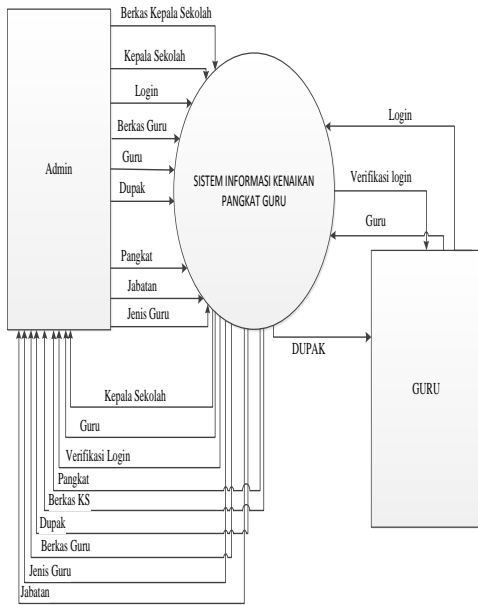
Berkas Kepala Sekolah
Kepala Sekolah
Login
Berkas Guru
Guru
Dupak
Admin
SISTEM INFORMASI KENAIKAN PANGKAT GURU
Login
Verifikasi login
Guru
Pangkat
Jabatan
Jenis Guru
DUPAK
GURU
Kepala Sekolah
Guru
Verifikasi Login
Pangkat
Berkas KS
Dupak
Berkas Guru
Jenis Guru
Jabatan